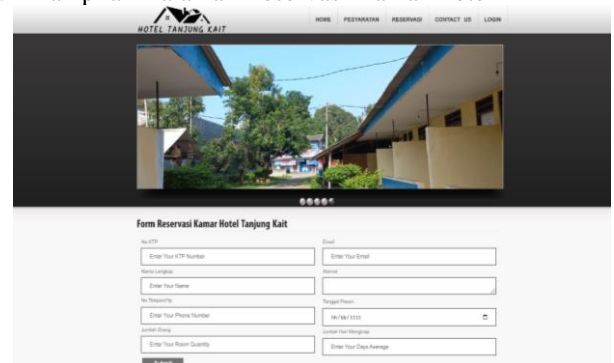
HOTEL TANJUNG KAIT

HOME PERSYARATAN RESERVASI CONTACT US LOGIN

Form Reservasi Kamar Hotel Tanjung Kait

No KTP
Enter Your KTP Number

Email
Enter Your Email

Nama Lengkap
Enter Your Name

Alamat

No Telepon/Hp
Enter Your Phone Number

Tanggal Pesan
hh/bb/tttt

Jumlah Orang
Enter Your Room Quantity

Jumlah Hari Menginap
Enter Your Days Average